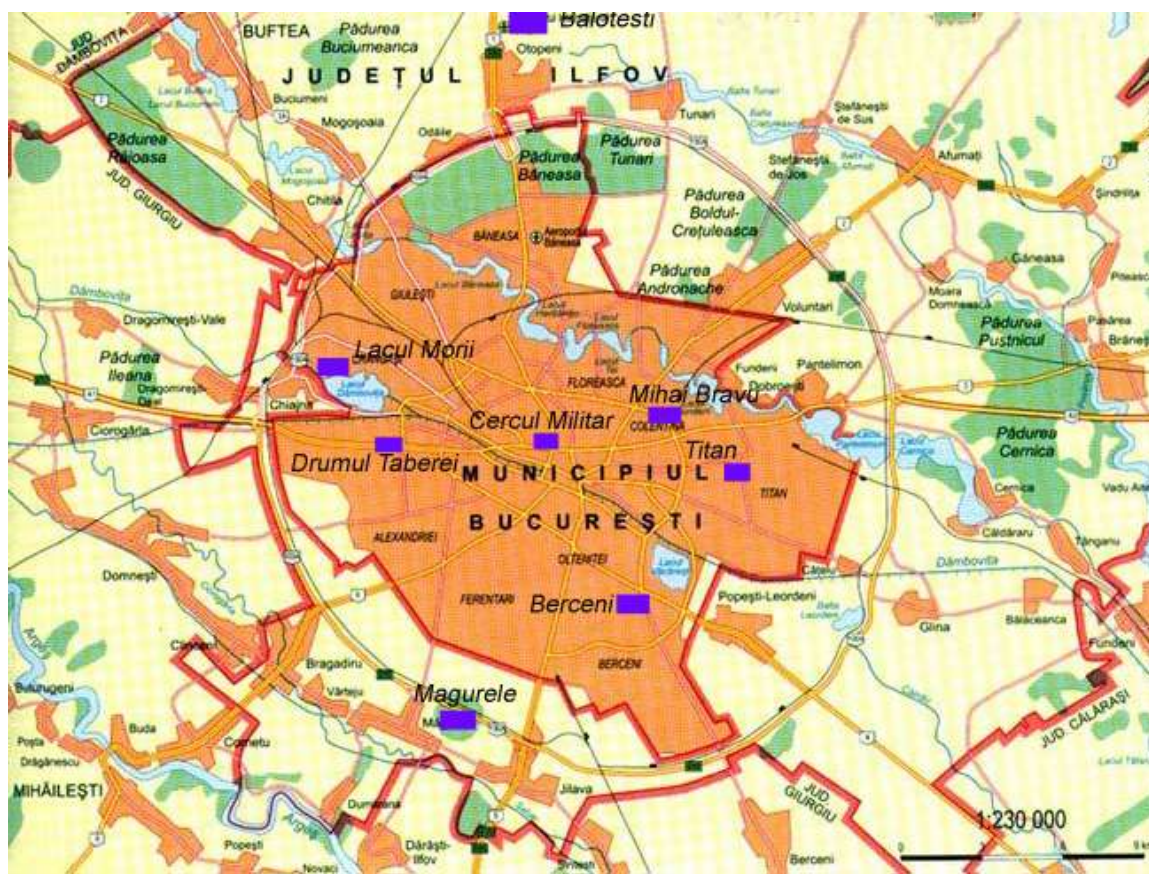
Balotesti
JUD. DÂMBOVIȚA
BUFTEA
Pădurea Buciumeanca
JUDEȚUL ILFOV
Otopeni
Buciumeni
Mogoșoaia
Tunari
Ștefănești de Sus
Pădurea Râioasa
JUD. GIURGIU
Odăile
Pădurea Băneasa
Pădurea Tunari
Ștefănești de Jos
Afumați
Șindrilita
Chitila
BĂNEASA
Aeroportul Băneasa
Pădurea Boldul-Crețuleasca
Găneasa
Dâmbovița
GIULEȘTI
Pădurea Andronache
Voluntari
Dragomirești-Vale
Moara Domnească
Pădurea Pustnicul
Pădurea Ileana
Lacul Morii
Fundeni
Pantelimon
Dobroești
Dragomirești Deal
FLOREASCA
Mihai Bravu
Chiajna
Cercul Militar
COLENTINA
Ciorogârla
Titan
Pădurea Cernica
Drumul Taberei
MUNICIPIUL
TITAN
Cernica
BUCUREȘTI
ALEXANDRIEI
OLTENIȚEI
Căldăraru
Tânganu
Domnești
Berceni
FERENTARI
Popești-Leordeni
Dâmbovița
Glina
Bălăceanca
Cornetu
Bragadiru
BERCENI
Fundeni
Bulurugeni
Vârteju
Magurele
Buda
JUD. CĂLĂRAȘI
Poșta
Drăgănescu
Jilava
MIHĂILEȘTI
JUD. GIURGIU
Dumitrana
Argeș
Dărăști-Ilfov
1:230 000
Popești
Novaci
Berceni
0
9 km